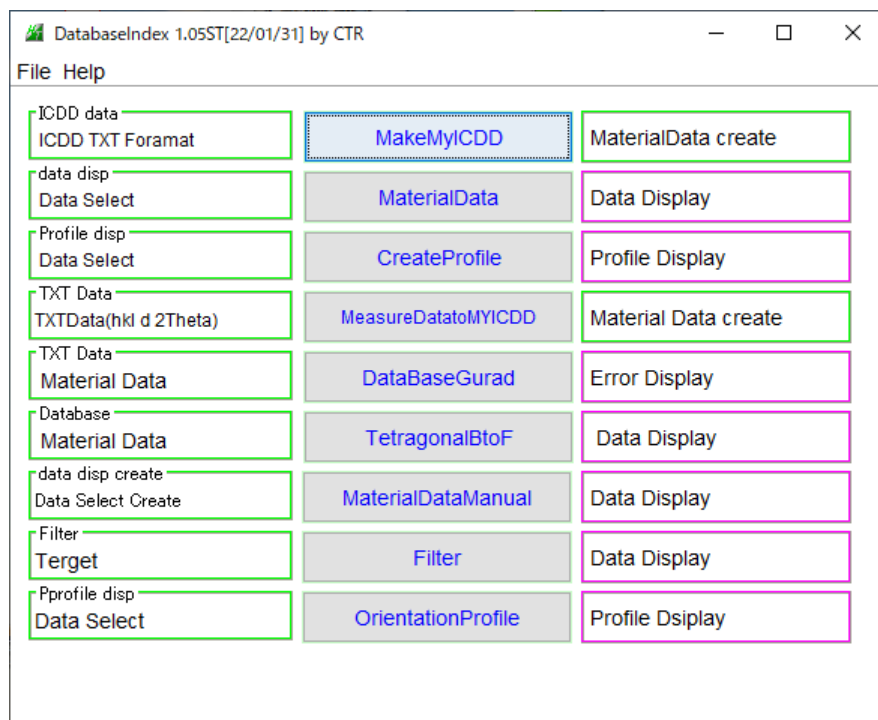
DatabaseIndex 1.05ST[22/01/31] by CTR

File Help

ICDD data
ICDD TXT Foramat

MakeMyICDD

MaterialData create

data disp
Data Select

MaterialData

Data Display

Profile disp
Data Select

CreateProfile

Profile Display

TXT Data
TXTData(hkl d 2Theta)

MeasureDatatoMYICDD

Material Data create

TXT Data
Material Data

DataBaseGurad

Error Display

Database
Material Data

TetragonalBtoF

Data Display

data disp create
Data Select Create

MaterialDataManual

Data Display

Filter
Terget

Filter

Data Display

Pprofile disp
Data Select

OrientationProfile

Profile Dsiplay